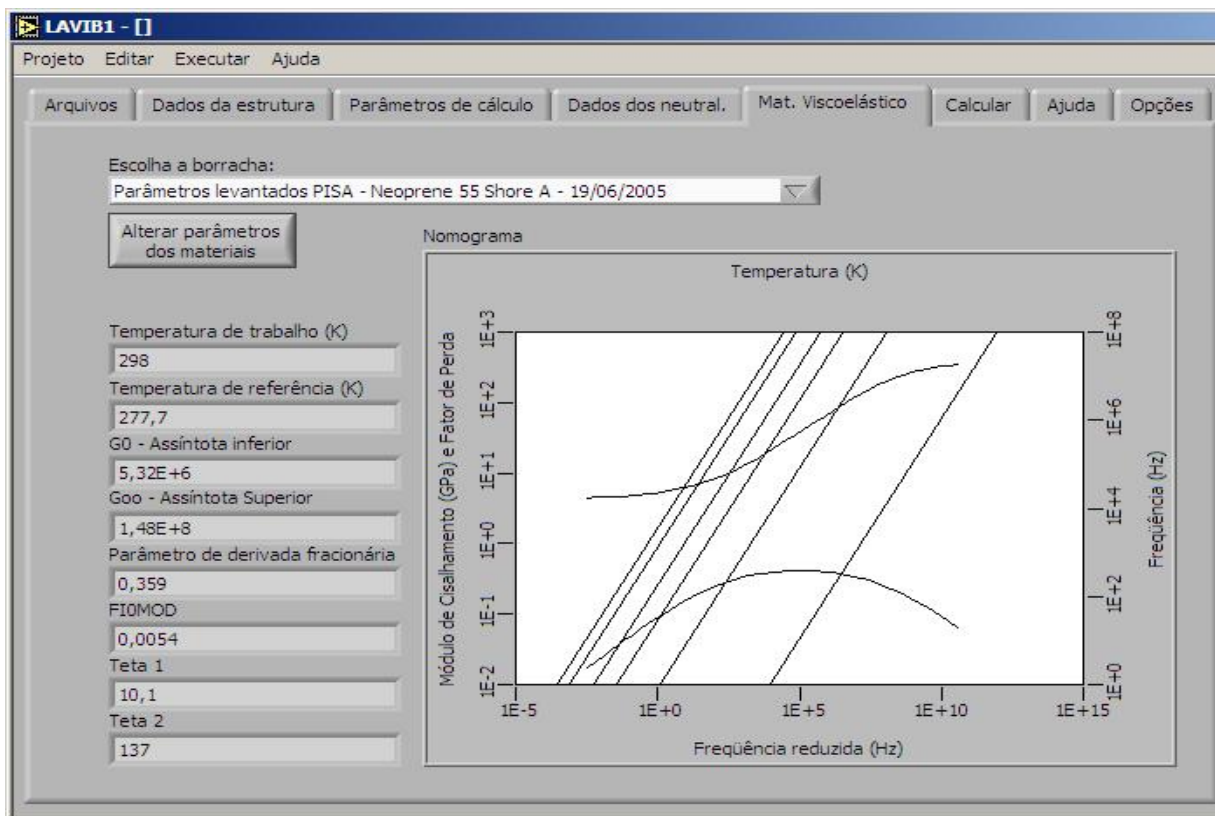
LAVIB1 - []

Projeto Editar Executar Ajuda

Arquivos | Dados da estrutura | Parâmetros de cálculo | Dados dos neutral. | Mat. Viscoelástico | Calcular | Ajuda | Opções

Escolha a borracha:
Parâmetros levantados PISA - Neoprene 55 Shore A - 19/06/2005

Alterar parâmetros dos materiais

Nomograma

Temperatura (K)

Temperatura de trabalho (K)
298
Temperatura de referência (K)
277,7
G0 - Assíntota inferior
5,32E+6
Goo - Assíntota Superior
1,48E+8
Parâmetro de derivada fracionária
0,359
FI0MOD
0,0054
Teta 1
10,1
Teta 2
137

Módulo de Cisalhamento (GPa) e Fator de Perda

1E+3
1E+2
1E+1
1E+0
1E-1
1E-2

1E+8
1E+6
1E+4
1E+2
1E+0

Freqüência (Hz)

1E-5 1E+0 1E+5 1E+10 1E+15

Freqüência reduzida (Hz)